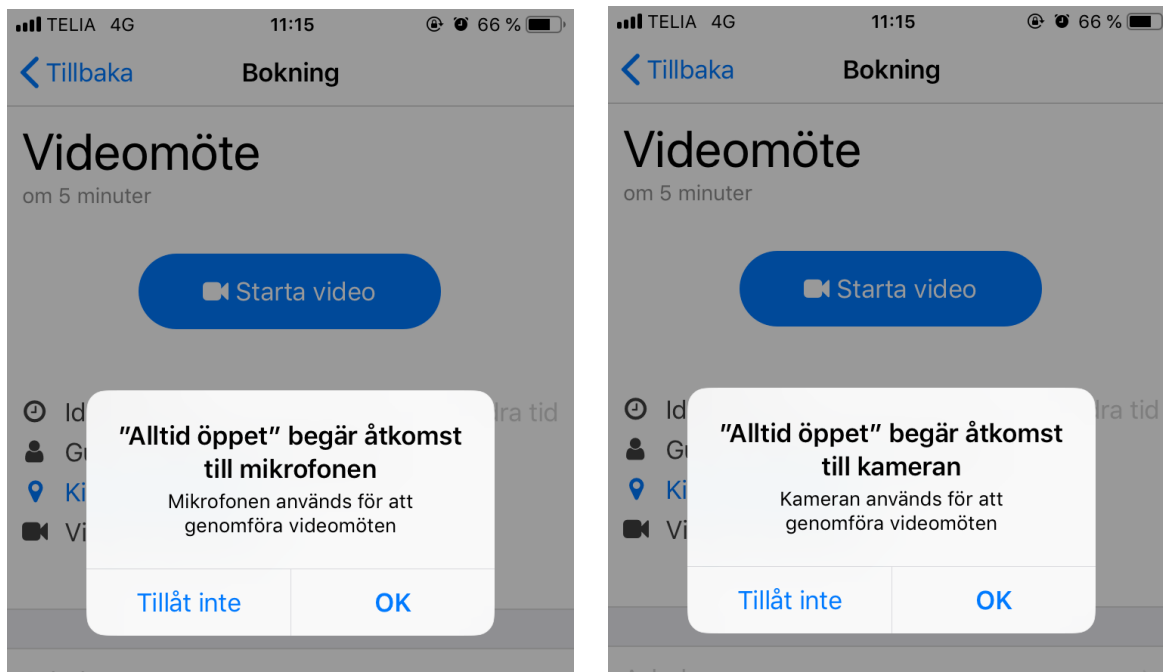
TELIA 4G 11:15 66 %

Tillbaka Bokning

Videomöte
om 5 minuter

Starta video

Id
Gu
Ki
Vi

dra tid

"Alltid öppet" begär åtkomst till mikrofonen
Mikrofonen används för att genomföra videomöten

Tillåt inte OK

TELIA 4G 11:15 66 %

Tillbaka Bokning

Videomöte
om 5 minuter

Starta video

Id
Gu
Ki
Vi

dra tid

"Alltid öppet" begär åtkomst till kameran
Kameran används för att genomföra videomöten

Tillåt inte OK